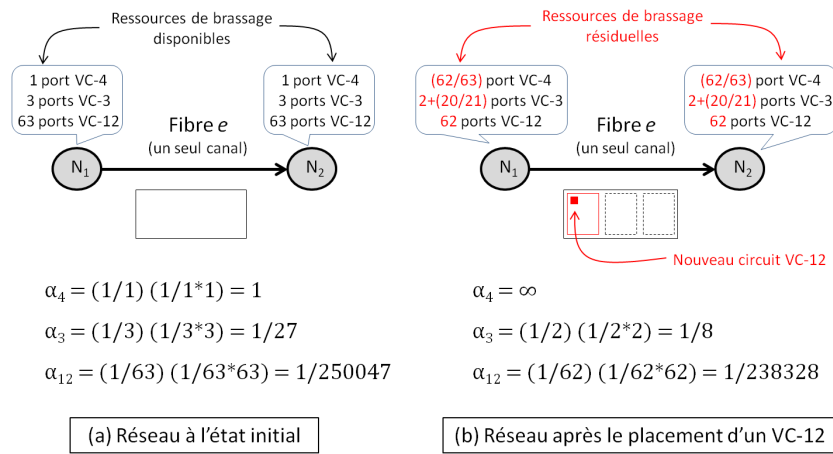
Ressources de brassage disponibles

1 port VC-4
3 ports VC-3
63 ports VC-12

1 port VC-4
3 ports VC-3
63 ports VC-12

Fibre $e$
(un seul canal)

$N_1$

$N_2$

$\alpha_4 = (1/1)\ (1/1*1) = 1$

$\alpha_3 = (1/3)\ (1/3*3) = 1/27$

$\alpha_{12} = (1/63)\ (1/63*63) = 1/250047$

(a) Réseau à l'état initial

Ressources de brassage résiduelles

(62/63) port VC-4
2+(20/21) ports VC-3
62 ports VC-12

(62/63) port VC-4
2+(20/21) ports VC-3
62 ports VC-12

Fibre $e$
(un seul canal)

$N_1$

$N_2$

Nouveau circuit VC-12

$\alpha_4 = \infty$

$\alpha_3 = (1/2)\ (1/2*2) = 1/8$

$\alpha_{12} = (1/62)\ (1/62*62) = 1/238328$

(b) Réseau après le placement d'un VC-12